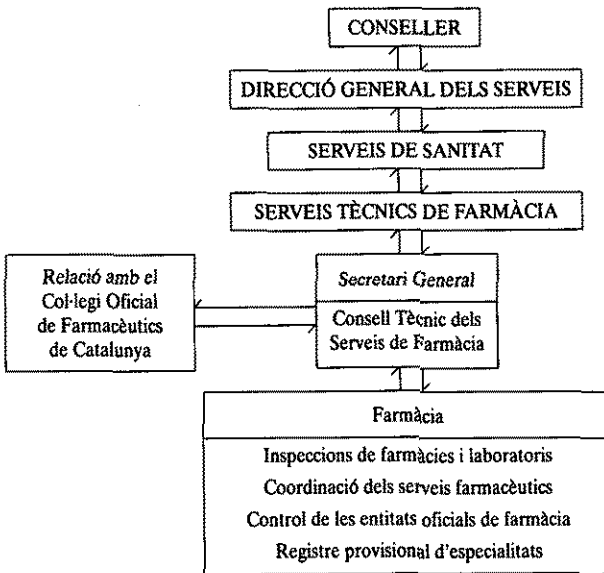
CONSELLER

DIRECCIÓ GENERAL DELS SERVEIS

SERVEIS DE SANITAT

SERVEIS TÈCNICS DE FARMÀCIA

Relació amb el Col·legi Oficial de Farmacèutics de Catalunya

Secretari General

Consell Tècnic dels Serveis de Farmàcia

Farmàcia

Inspeccions de farmàcies i laboratoris

Coordinació dels serveis farmacèutics

Control de les entitats oficials de farmàcia

Registre provisional d'especialitats